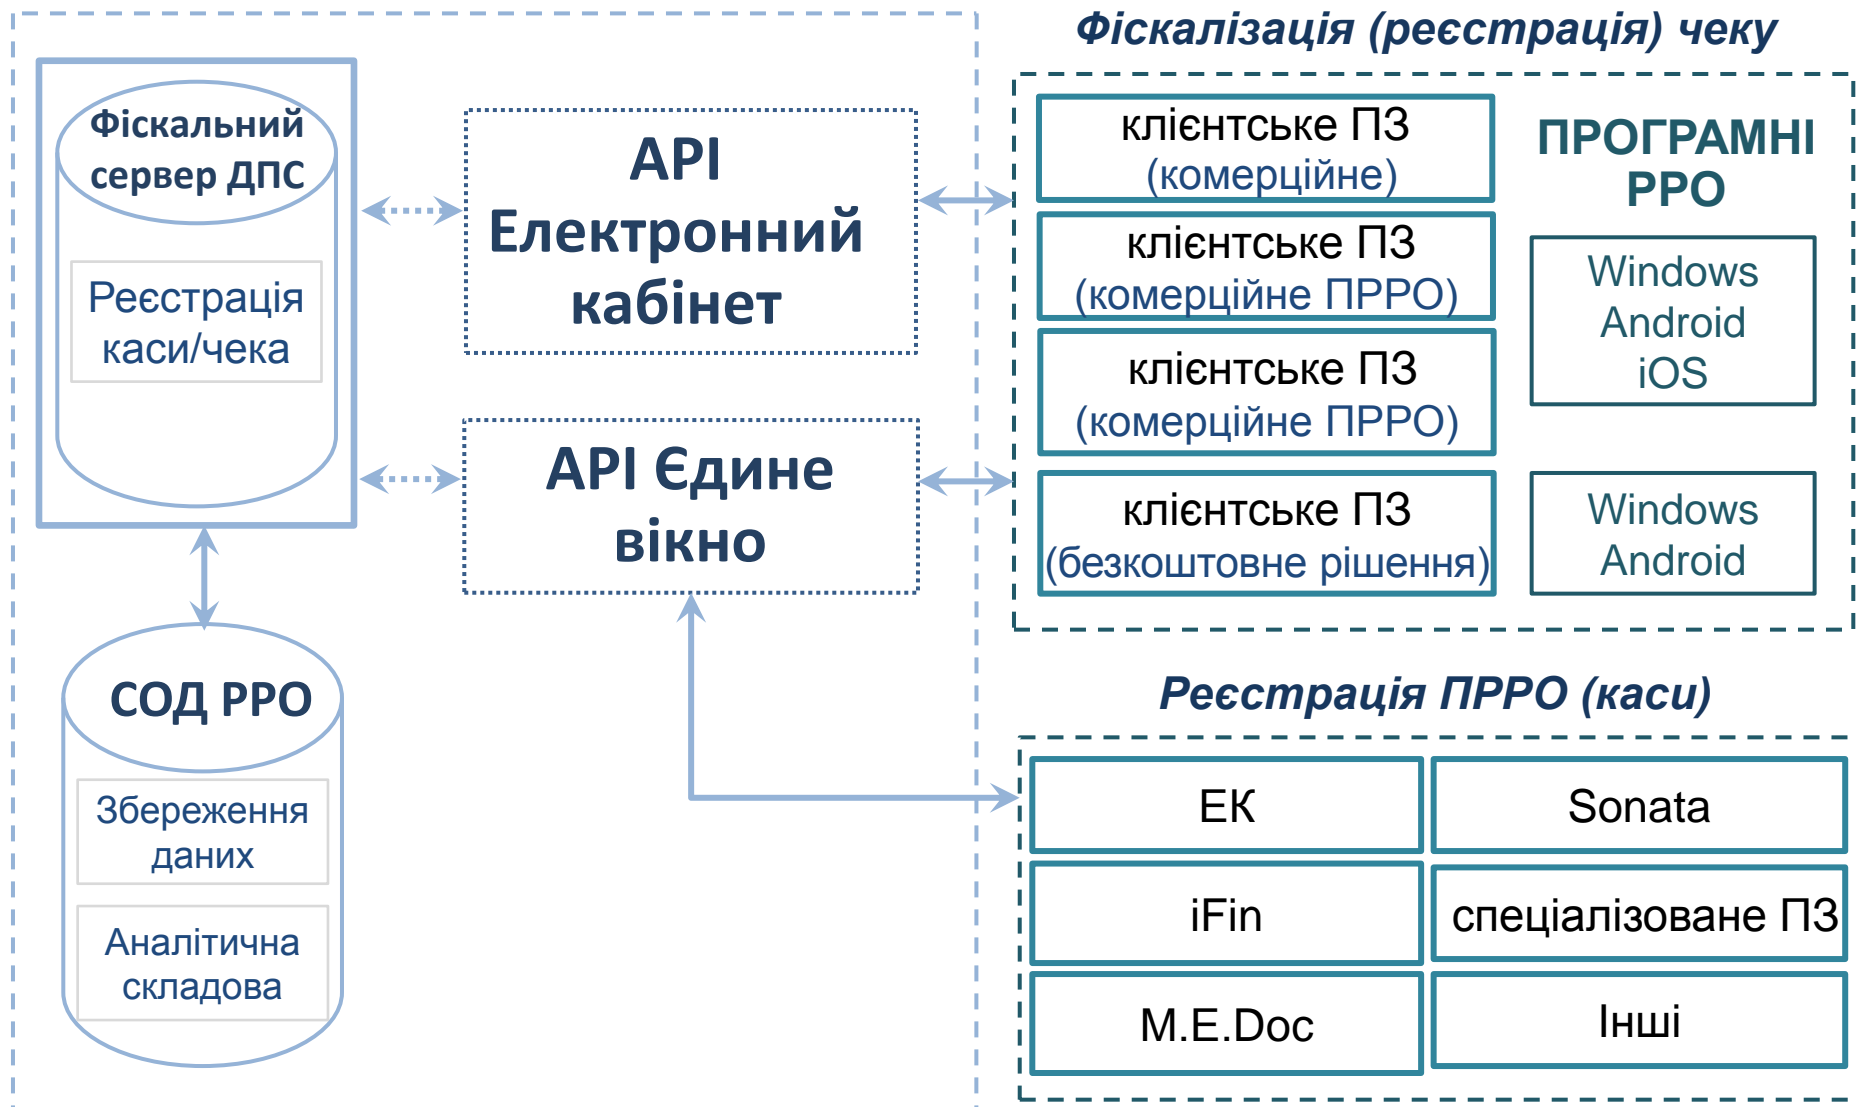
Фіскальний сервер ДПС

Реєстрація каси/чека

API Електронний кабінет

API Єдине вікно

СОД РРО

Збереження даних

Аналітична складова

Фіскалізація (реєстрація) чеку

клієнтське ПЗ (комерційне)

клієнтське ПЗ (комерційне ПРРО)

клієнтське ПЗ (комерційне ПРРО)

клієнтське ПЗ (безкоштовне рішення)

ПРОГРАМНІ РРО

Windows Android iOS

Windows Android

Реєстрація ПРРО (каси)

| ЕК | Sonata |
|---|---|
| iFin | спеціалізоване ПЗ |
| M.E.Doc | Інші |